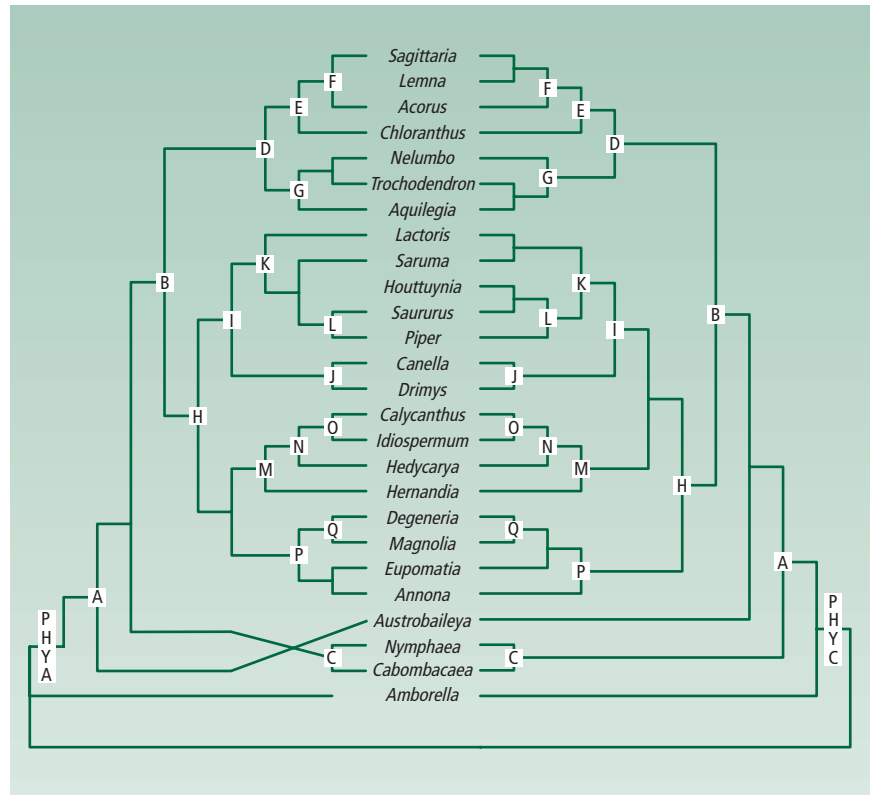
Sagittaria
Lemna
Acorus
Chloranthus
Nelumbo
Trochodendron
Aquilegia
Lactoris
Saruma
Houttuynia
Saururus
Piper
Canella
Drimys
Calycanthus
Idiospermum
Hedycarya
Hernandia
Degeneria
Magnolia
Eupomatia
Annona
Austrobaileya
Nymphaea
Cabombacaea
Amborella

F
E
D
G
K
B
I
L
J
H
O
N
M
Q
P
A
PHYA
C

F
E
D
G
K
L
I
B
J
O
N
M
H
Q
P
A
PHYC
C